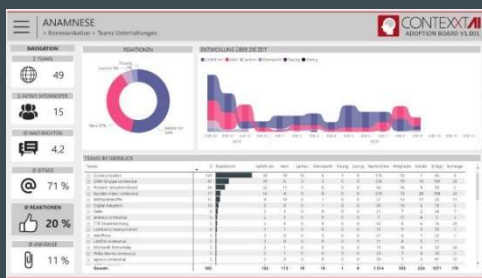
ANAMNESE

> Kommunikation > Teams Unterhaltungen

CONTEXXT.AI
ADOPTION BOARD V1.001

NAVIGATION

Σ TEAMS
49

Σ AKTIVE MITARBEITER
15

Ø NACHRICHTEN
4.2

Ø @TAGS
71 %

Ø REAKTIONEN
20 %

Ø ANHÄNGE
11 %

REAKTIONEN

ENTWICKLUNG ÜBER DIE ZEIT

TEAMS IM ÜBERBLICK

Gesamt